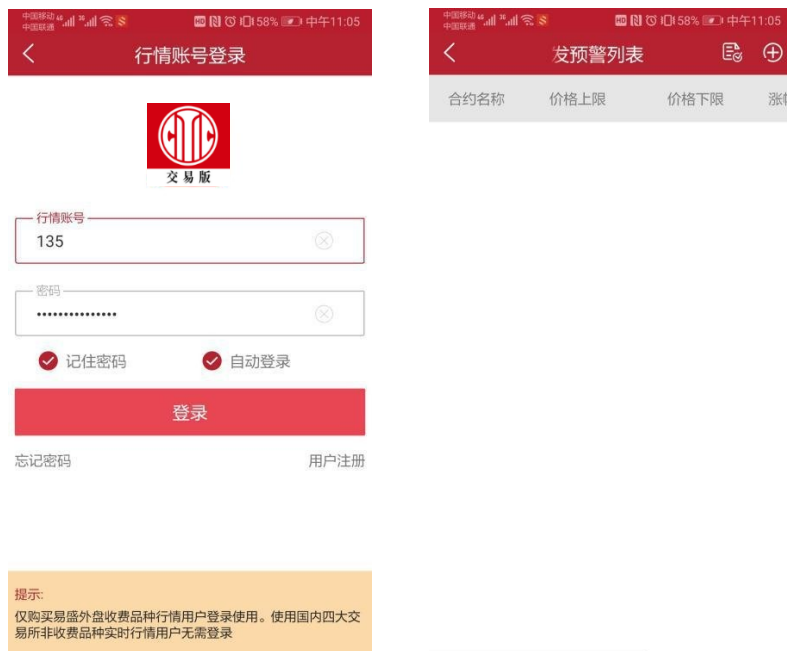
中国移动 中国联通 58% 中午11:05
<
行情账号登录

交易版

行情账号
135

密码
••••••••••••••

记住密码
自动登录

登录

忘记密码
用户注册

提示:
仅购买易盛外盘收费品种行情用户登录使用。使用国内四大交易所非收费品种实时行情用户无需登录

中国移动 中国联通 58% 中午11:05
<
发预警列表

| 合约名称 | 价格上限 | 价格下限 | 涨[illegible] |
|---|---|---|---|